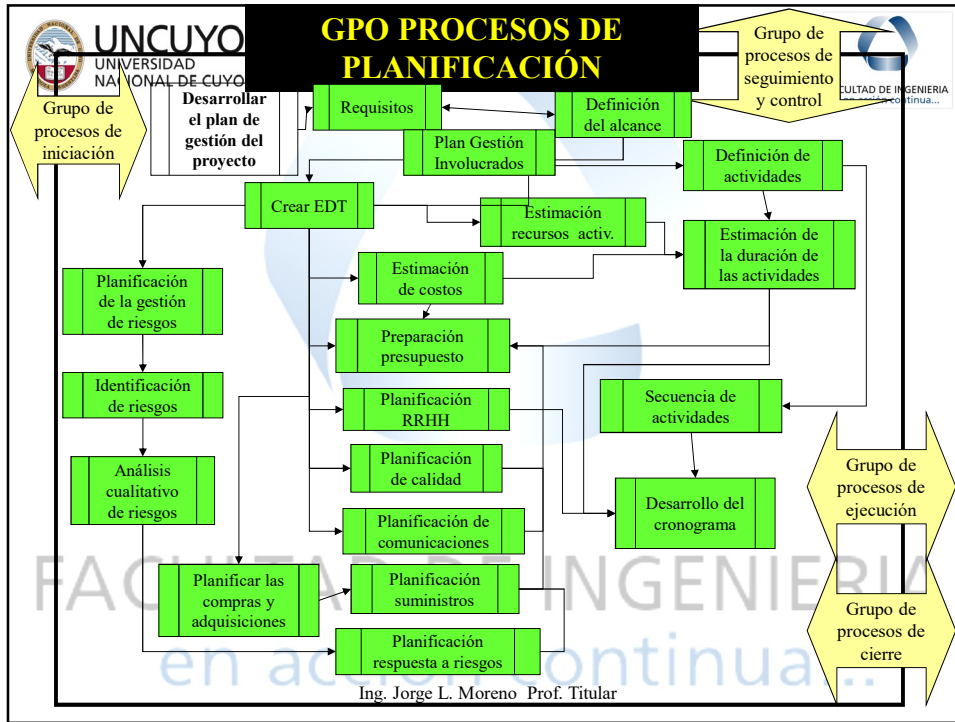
UNCUYO
UNIVERSIDAD NACIONAL DE CUYO

GPO PROCESOS DE PLANIFICACIÓN

Grupo de procesos de seguimiento y control

FACULTAD DE INGENIERIA
en acción continua...

Grupo de procesos de iniciación

Desarrollar el plan de gestión del proyecto

Requisitos

Definición del alcance

Plan Gestión Involucrados

Definición de actividades

Crear EDT

Estimación recursos activ.

Estimación de la duración de las actividades

Planificación de la gestión de riesgos

Estimación de costos

Preparación presupuesto

Identificación de riesgos

Planificación RRHH

Secuencia de actividades

Análisis cualitativo de riesgos

Planificación de calidad

Grupo de procesos de ejecución

Desarrollo del cronograma

Planificación de comunicaciones

Planificar las compras y adquisiciones

Planificación suministros

Grupo de procesos de cierre

Planificación respuesta a riesgos

FACULTAD DE INGENIERIA
en acción continua...

Ing. Jorge L. Moreno Prof. Titular